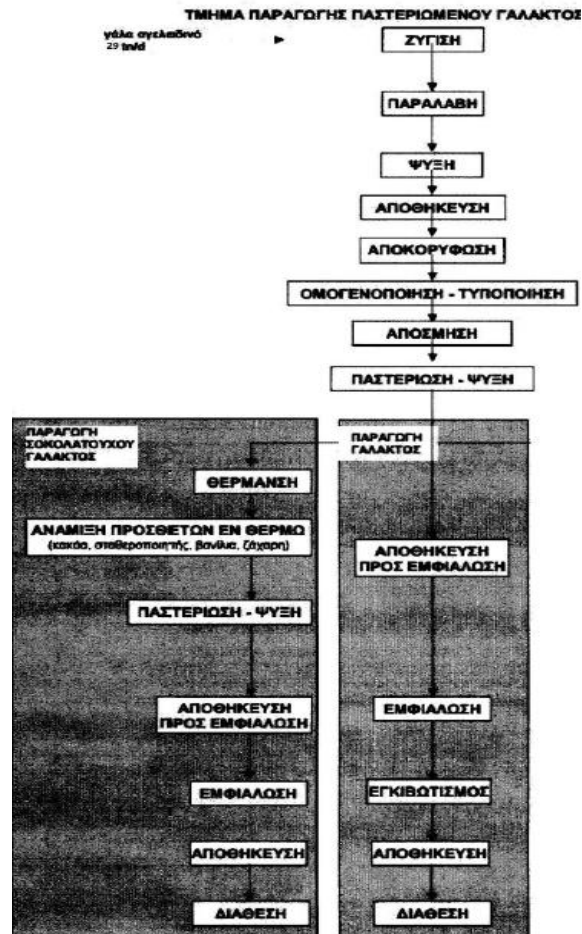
ΤΜΗΜΑ ΠΑΡΑΓΩΓΗΣ ΠΑΣΤΕΡΙΩΜΕΝΟΥ ΓΑΛΑΚΤΟΣ

γάλα αγελαδινό 29 tn/d

ΖΥΓΙΣΗ

ΠΑΡΑΛΑΒΗ

ΨΥΞΗ

ΑΠΟΘΗΚΕΥΣΗ

ΑΠΟΚΟΡΥΦΩΣΗ

ΟΜΟΓΕΝΟΠΟΙΗΣΗ - ΤΥΠΟΠΟΙΗΣΗ

ΑΠΟΣΜΗΣΗ

ΠΑΣΤΕΡΙΩΣΗ - ΨΥΞΗ

ΠΑΡΑΓΩΓΗ ΣΟΚΟΛΑΤΟΥΧΟΥ ΓΑΛΑΚΤΟΣ

ΘΕΡΜΑΝΣΗ

ΑΝΑΜΙΞΗ ΠΡΟΣΘΕΤΩΝ ΕΝ ΘΕΡΜΩ (κακάο, σταθεροποιητής, βανίλια, ζάχαρη)

ΠΑΣΤΕΡΙΩΣΗ - ΨΥΞΗ

ΑΠΟΘΗΚΕΥΣΗ ΠΡΟΣ ΕΜΦΙΑΛΩΣΗ

ΕΜΦΙΑΛΩΣΗ

ΑΠΟΘΗΚΕΥΣΗ

ΔΙΑΘΕΣΗ

ΠΑΡΑΓΩΓΗ ΓΑΛΑΚΤΟΣ

ΑΠΟΘΗΚΕΥΣΗ ΠΡΟΣ ΕΜΦΙΑΛΩΣΗ

ΕΜΦΙΑΛΩΣΗ

ΕΓΚΙΒΩΤΙΣΜΟΣ

ΑΠΟΘΗΚΕΥΣΗ

ΔΙΑΘΕΣΗ